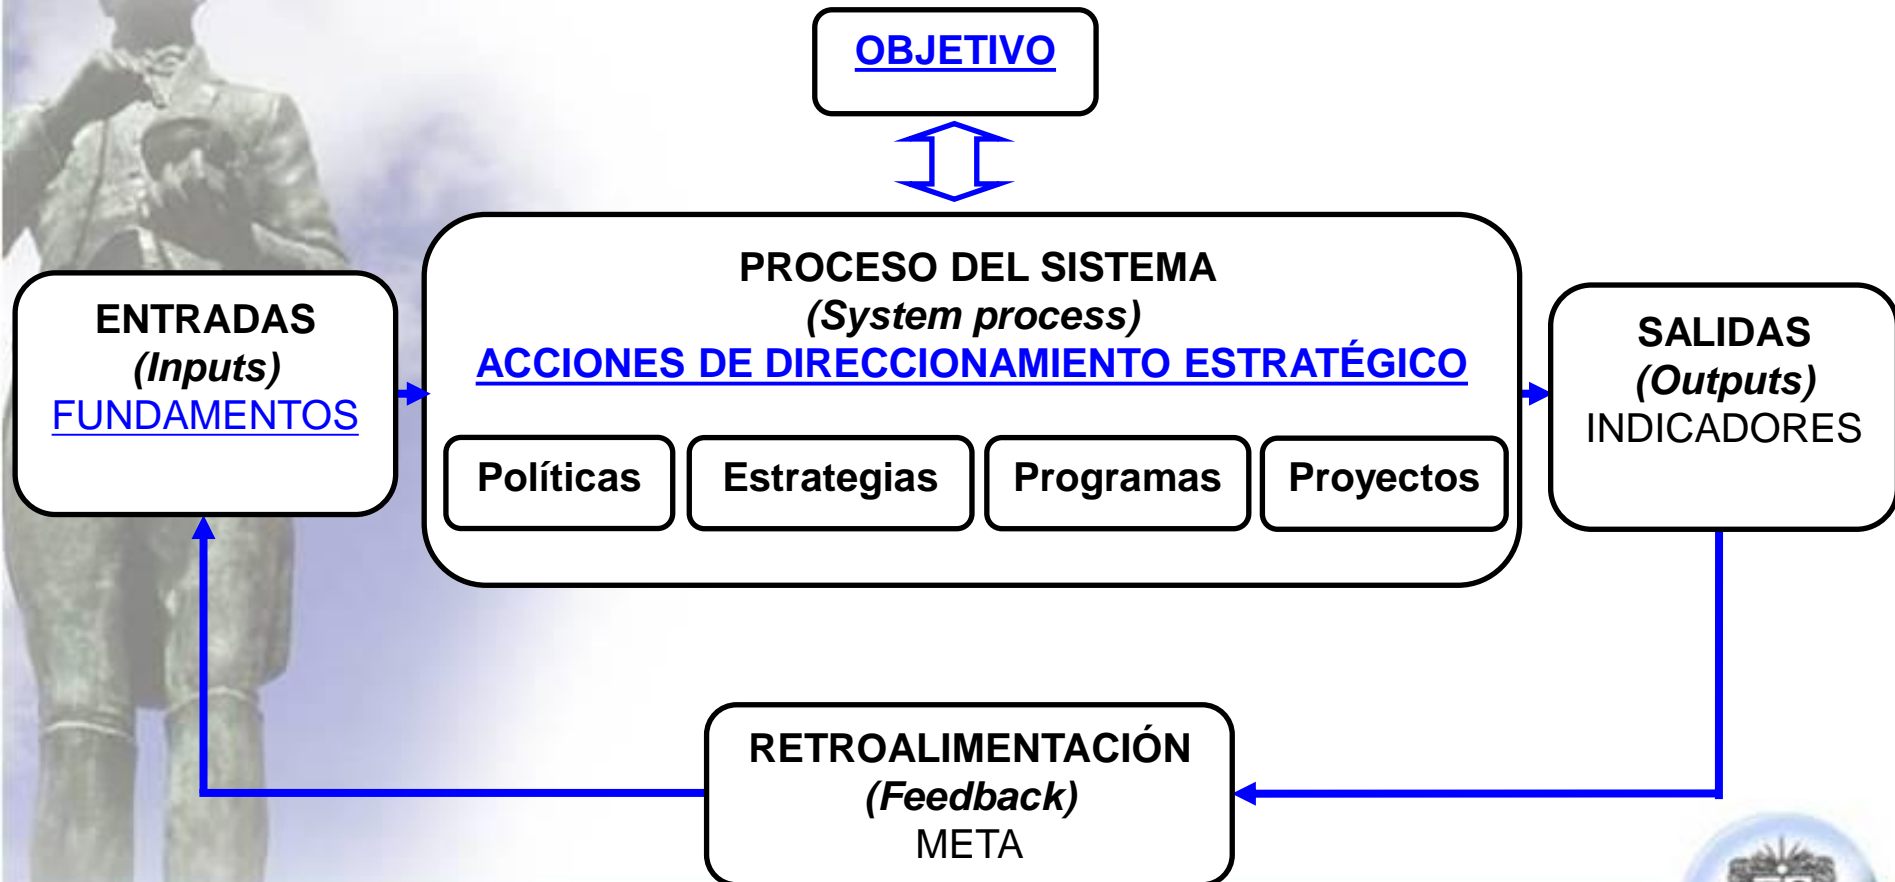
OBJETIVO

ENTRADAS
(Inputs)
FUNDAMENTOS

PROCESO DEL SISTEMA
(System process)
ACCIONES DE DIRECCIONAMIENTO ESTRATÉGICO

Políticas

Estrategias

Programas

Proyectos

SALIDAS
(Outputs)
INDICADORES

RETROALIMENTACIÓN
(Feedback)
META